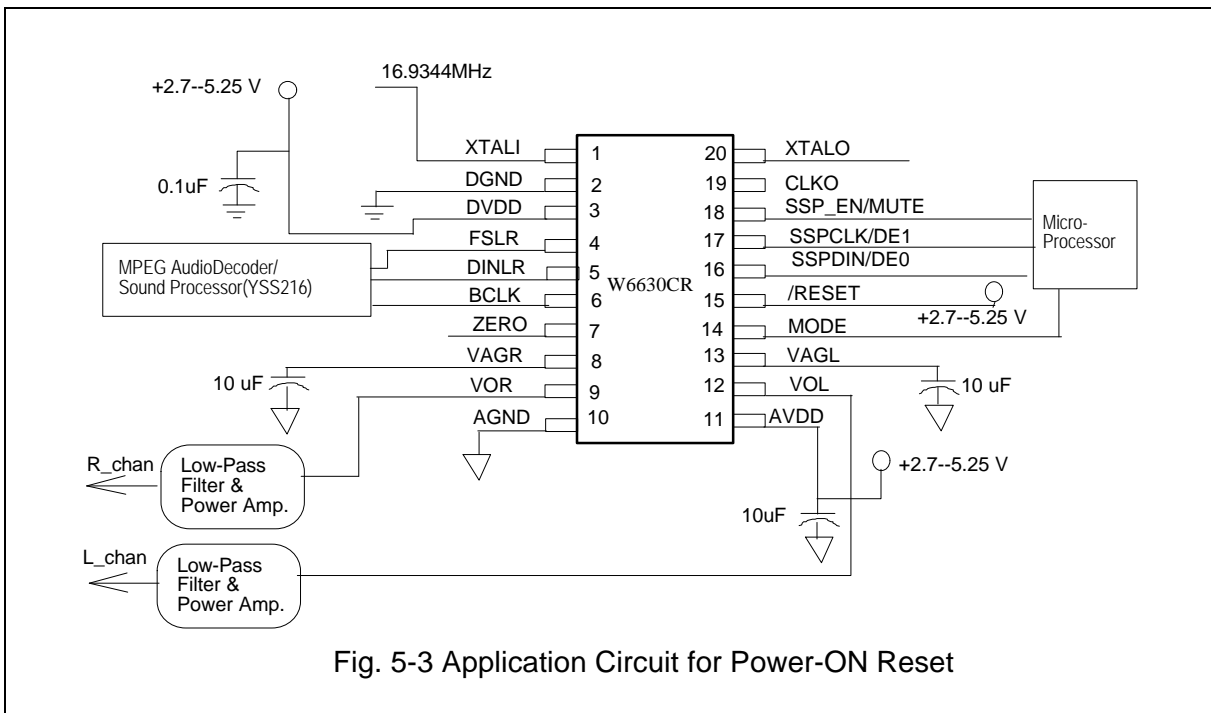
+2.7--5.25 V

16.9344MHz

0.1uF

XTALI 1
DGND 2
DVDD 3
FSLR 4
DINLR 5
BCLK 6
ZERO 7
VAGR 8
VOR 9
AGND 10

W6630CR

20 XTALO
19 CLKO
18 SSP_EN/MUTE
17 SSPCLK/DE1
16 SSPDIN/DE0
15 /RESET
14 MODE
13 VAGL
12 VOL
11 AVDD

MPEG AudioDecoder/
Sound Processor(YSS216)

Micro-
Processor

+2.7--5.25 V

10 uF

10 uF

R_chan

Low-Pass
Filter &
Power Amp.

+2.7--5.25 V

10uF

L_chan

Low-Pass
Filter &
Power Amp.

Fig. 5-3 Application Circuit for Power-ON Reset